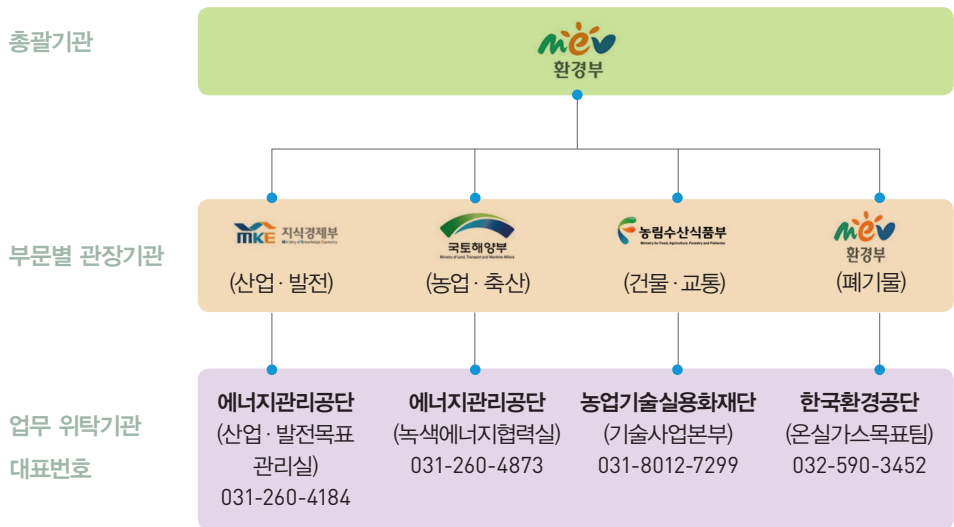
총괄기관

mev
환경부

부문별 관장기관

MKE 지식경제부
Ministry of Knowledge Economy
(산업 · 발전)

국토해양부
Ministry of Land, Transport and Maritime Affairs
(농업 · 축산)

농림수산식품부
Ministry for Food, Agriculture, Forestry and Fisheries
(건물 · 교통)

mev
환경부
(폐기물)

업무 위탁기관
대표번호

에너지관리공단
(산업 · 발전목표 관리실)
031-260-4184

에너지관리공단
(녹색에너지협력실)
031-260-4873

농업기술실용화재단
(기술사업본부)
031-8012-7299

한국환경공단
(온실가스목표팀)
032-590-3452